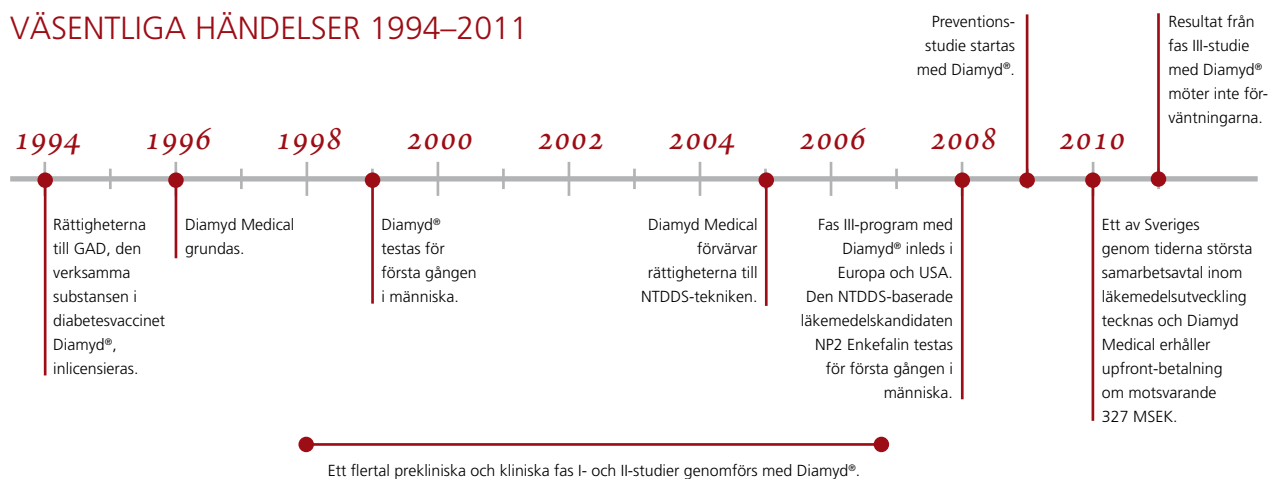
VÄSENTLIGA HÄNDELSER 1994–2011

Preventionsstudie startas med Diamyd®.

Resultat från fas III-studie med Diamyd® möter inte förväntningarna.

1994 1996 1998 2000 2002 2004 2006 2008 2010

Rättigheterna till GAD, den verksamma substansen i diabetesvaccinet Diamyd®, inlicensieras.

Diamyd Medical grundas.

Diamyd® testas för första gången i människa.

Diamyd Medical förvärvar rättigheterna till NTDDS-tekniken.

Fas III-program med Diamyd® inleds i Europa och USA. Den NTDDS-baserade läkemedelskandidaten NP2 Enkefalin testas för första gången i människa.

Ett av Sveriges genom tiderna största samarbetsavtal inom läkemedelsutveckling tecknas och Diamyd Medical erhåller upfront-betalning om motsvarande 327 MSEK.

Ett flertal prekliniska och kliniska fas I- och II-studier genomförs med Diamyd®.